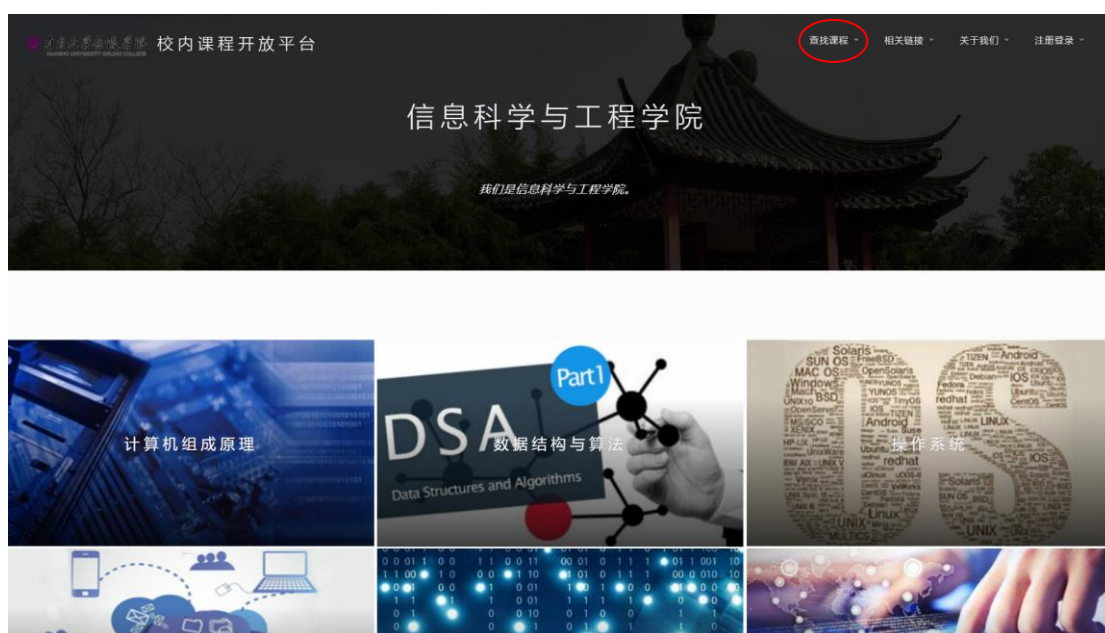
南京大学金陵学院 NANJING UNIVERSITY JINLING COLLEGE 校内课程开放平台

查找课程 相关链接 关于我们 注册登录

信息科学与工程学院

我们是信息科学与工程学院。

计算机组成原理

Part1 DSA Data Structures and Algorithms 数据结构与算法

Solaris SUN OS FreeBSD MAC OS OpenSolaris Windows BSD Fedora Android iOS UNIX redhat Linux Ubuntu Debian CentOS TIZEN Solaris UNIX 操作系统